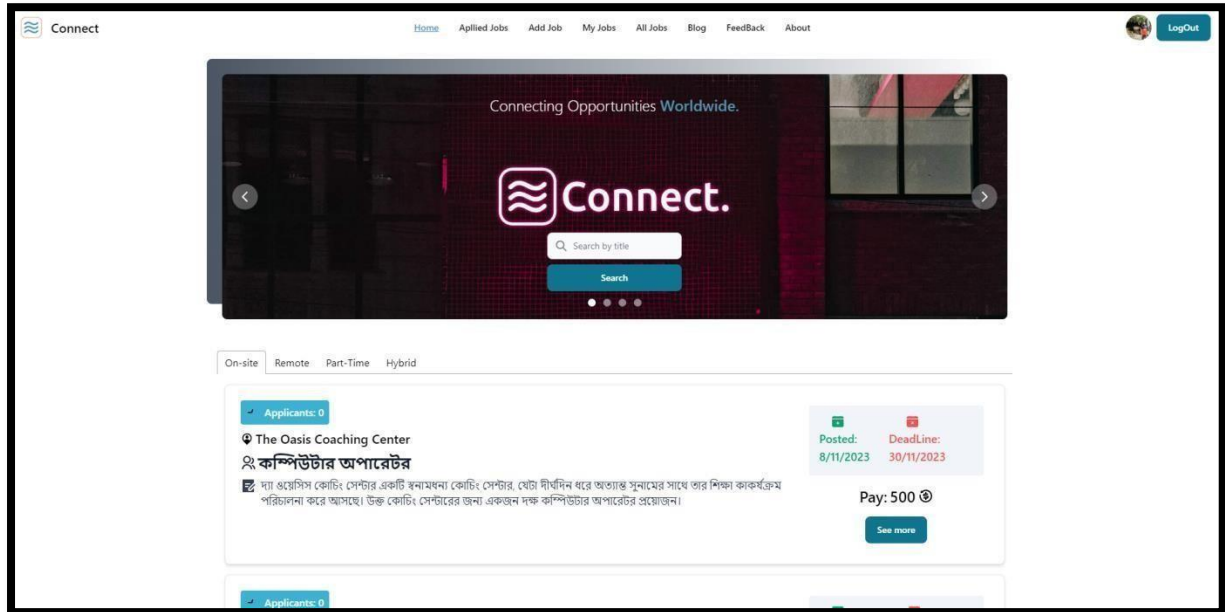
Connect

Home Apllied Jobs Add Job My Jobs All Jobs Blog FeedBack About

LogOut

Connecting Opportunities Worldwide.

Connect.

Search by title

Search

On-site Remote Part-Time Hybrid

Applicants: 0

The Oasis Coaching Center

কম্পিউটার অপারেটর

দ্যা ওয়েসিস কোচিং সেন্টার একটি স্বনামধন্য কোচিং সেন্টার, যেটা দীর্ঘদিন ধরে অত্যান্ত সুনামের সাথে তার শিক্ষা কার্যক্রম পরিচালনা করে আসছে। উক্ত কোচিং সেন্টারের জন্য একজন দক্ষ কম্পিউটার অপারেটর প্রয়োজন।

Posted: 8/11/2023

DeadLine: 30/11/2023

Pay: 500

See more

Applicants: 0